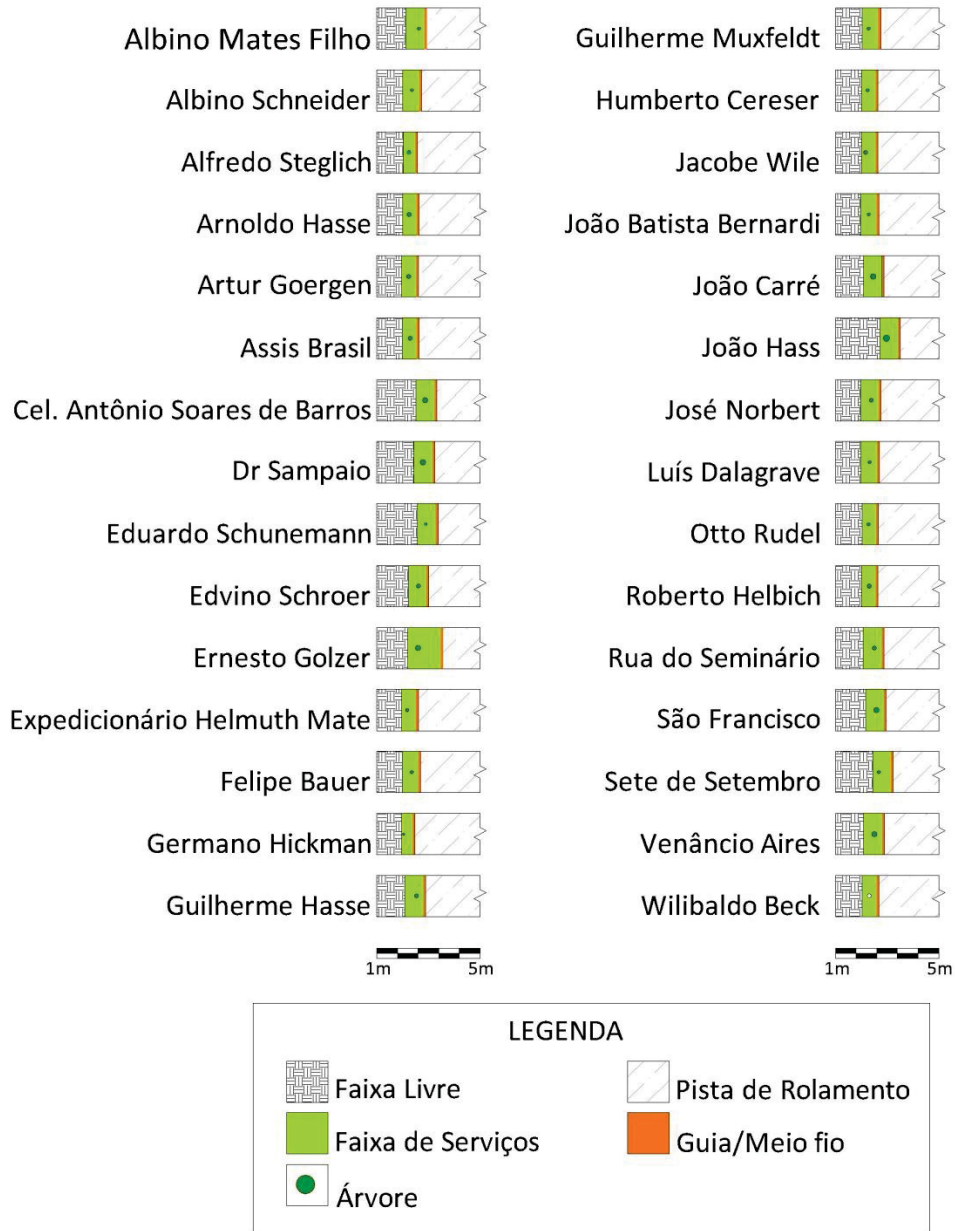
Albino Mates Filho
Albino Schneider
Alfredo Steglich
Arnoldo Hasse
Artur Goergen
Assis Brasil
Cel. Antônio Soares de Barros
Dr Sampaio
Eduardo Schunemann
Edvino Schroer
Ernesto Golzer
Expedicionário Helmuth Mate
Felipe Bauer
Germano Hickman
Guilherme Hasse

1m 5m

Guilherme Muxfeldt
Humberto Cereser
Jacobe Wile
João Batista Bernardi
João Carré
João Hass
José Norbert
Luís Dalagrave
Otto Rudel
Roberto Helbich
Rua do Seminário
São Francisco
Sete de Setembro
Venâncio Aires
Wilibaldo Beck

1m 5m

LEGENDA
Faixa Livre
Pista de Rolamento
Faixa de Serviços
Guia/Meio fio
Árvore